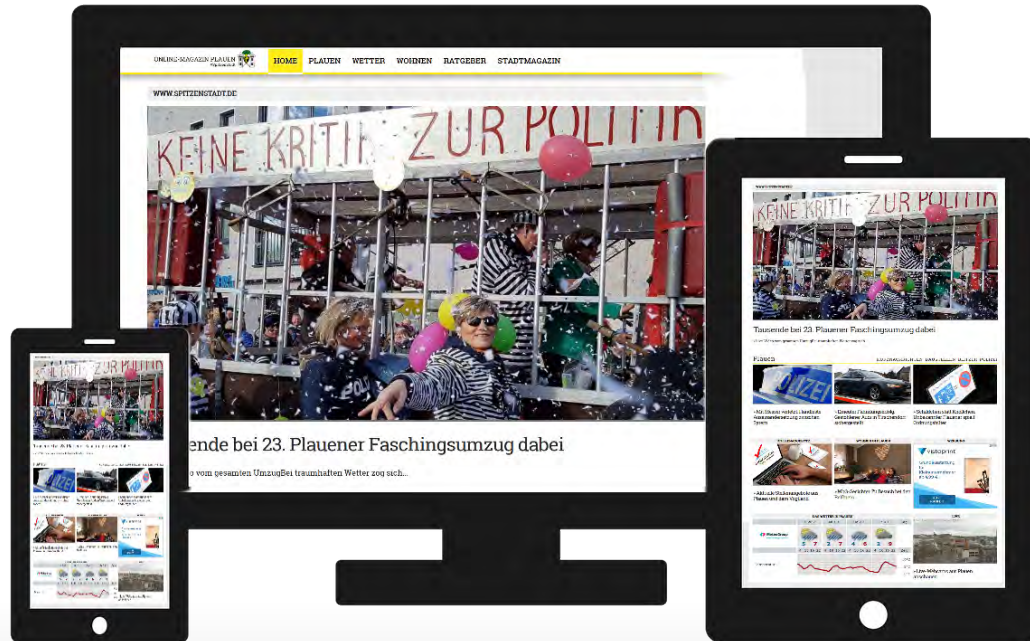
ONLINE-MAGAZIN PLAUEN

HOME PLAUEN WETTER WOHNEN RATGEBER STADTMAGAZIN

WWW.SPITZENSTADT.DE

KEINE KRITIK ZUR POLITIK

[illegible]ende bei 23. Plauener Faschingsumzug dabei

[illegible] vom gesamten UmzugBei traumhaften Wetter zog sich...

KEINE KRITIK ZUR POLITIK

Tausende bei 23. Plauener Faschingsumzug dabei

Plauen

KEINE KRITIK ZUR POLITIK